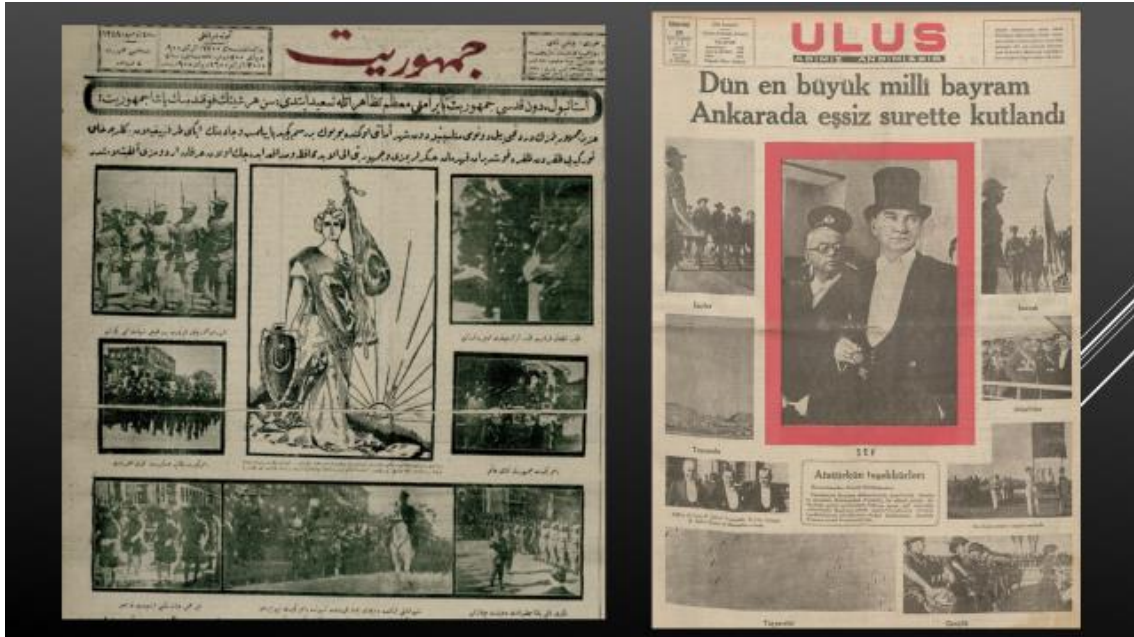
جمهوريت

استانبول دون قدسی جمهوريت بايرامنی معظم تظاهراتله تسعيد ايتدی دن هر طرفده خوقدن باشقه جمهوريت

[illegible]

ULUS

Dün en büyük millî bayram Ankarada eşsiz surette kutlandı

İzmir

Trabzon

ŞEF

Atatürk'ün teşekkürleri

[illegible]